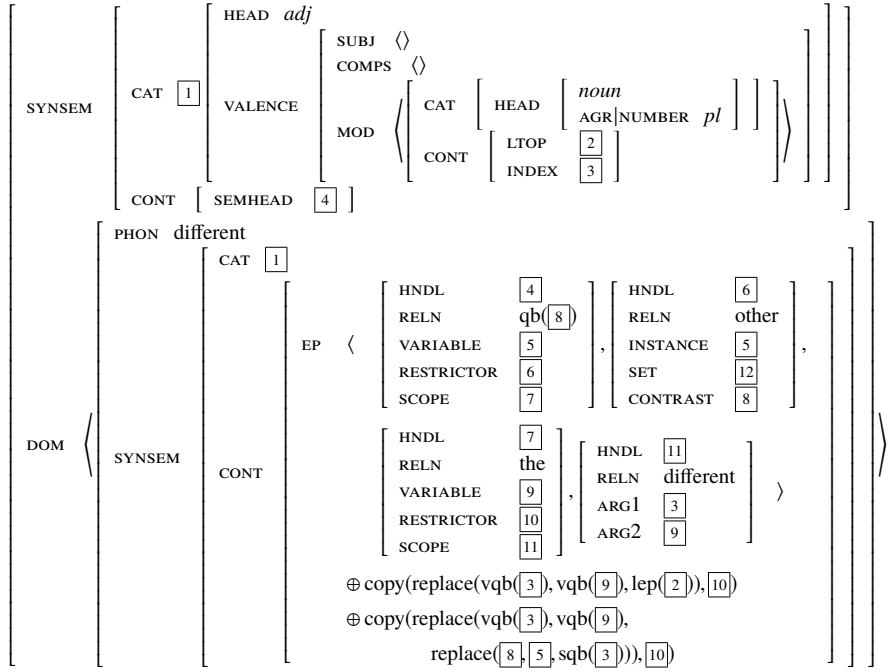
SYNSEM CAT 1 HEAD adj
VALENCE SUBJ ⟨⟩
COMPS ⟨⟩
MOD ⟨ CAT HEAD noun
AGR|NUMBER pl
CONT LTOP 2
INDEX 3 ⟩
CONT SEMHEAD 4

DOM ⟨ PHON different
SYNSEM CAT 1
CONT EP ⟨ HNDL 4
RELN qb(8)
VARIABLE 5
RESTRICTOR 6
SCOPE 7 , HNDL 6
RELN other
INSTANCE 5
SET 12
CONTRAST 8 ,
HNDL 7
RELN the
VARIABLE 9
RESTRICTOR 10
SCOPE 11 , HNDL 11
RELN different
ARG1 3
ARG2 9 ⟩
$\oplus$ copy(replace(vqb(3), vqb(9), lep(2)), 10)
$\oplus$ copy(replace(vqb(3), vqb(9),
replace(8, 5, sqb(3))), 10) ⟩